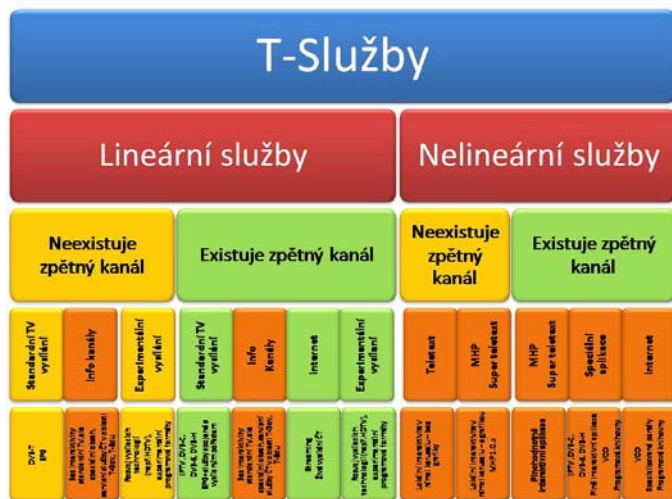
T-Služby

Lineární služby

Nelineární služby

Neexistuje zpětný kanál

Existuje zpětný kanál

Neexistuje zpětný kanál

Existuje zpětný kanál

Standardní TV vysílání

Info kanály

Experimentální vysílání

Standardní TV vysílání

Info Kanály

Internet

Experimentální vysílání

Teletext

MHP Super teletext

MHP Super teletext

Speciální aplikace

Internet

DVB-T EPG

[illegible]

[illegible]

IPTV, DVB-C, DVB-H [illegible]

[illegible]

Streaming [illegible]

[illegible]

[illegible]

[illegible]

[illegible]

IPTV, DVB-C, DVB-H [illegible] VOD

VOD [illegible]